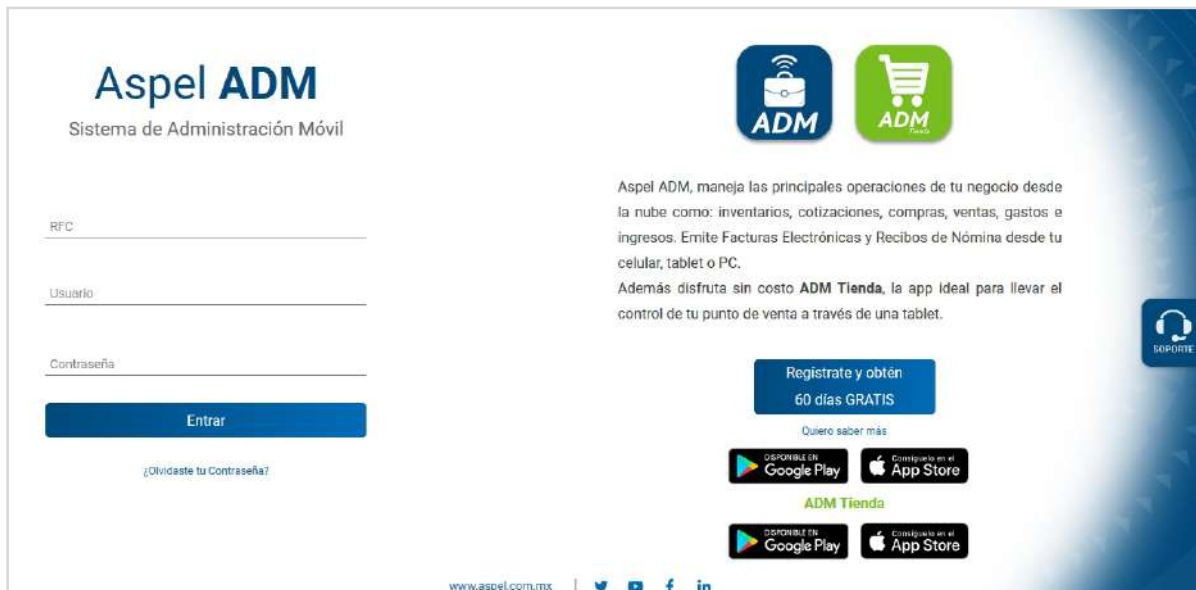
Aspel ADM
Sistema de Administración Móvil

RFC

Usuario

Contraseña

Entrar

¿Olvidaste tu Contraseña?

ADM

ADM
Tienda

Aspel ADM, maneja las principales operaciones de tu negocio desde la nube como: inventarios, cotizaciones, compras, ventas, gastos e ingresos. Emite Facturas Electrónicas y Recibos de Nómina desde tu celular, tablet o PC.
Además disfruta sin costo ADM Tienda, la app ideal para llevar el control de tu punto de venta a través de una tablet.

Registrate y obtén 60 días GRATIS

Quiero saber más

DISPONIBLE EN Google Play

Consíguelo en el App Store

ADM Tienda

DISPONIBLE EN Google Play

Consíguelo en el App Store

SOPORTE

www.aspel.com.mx